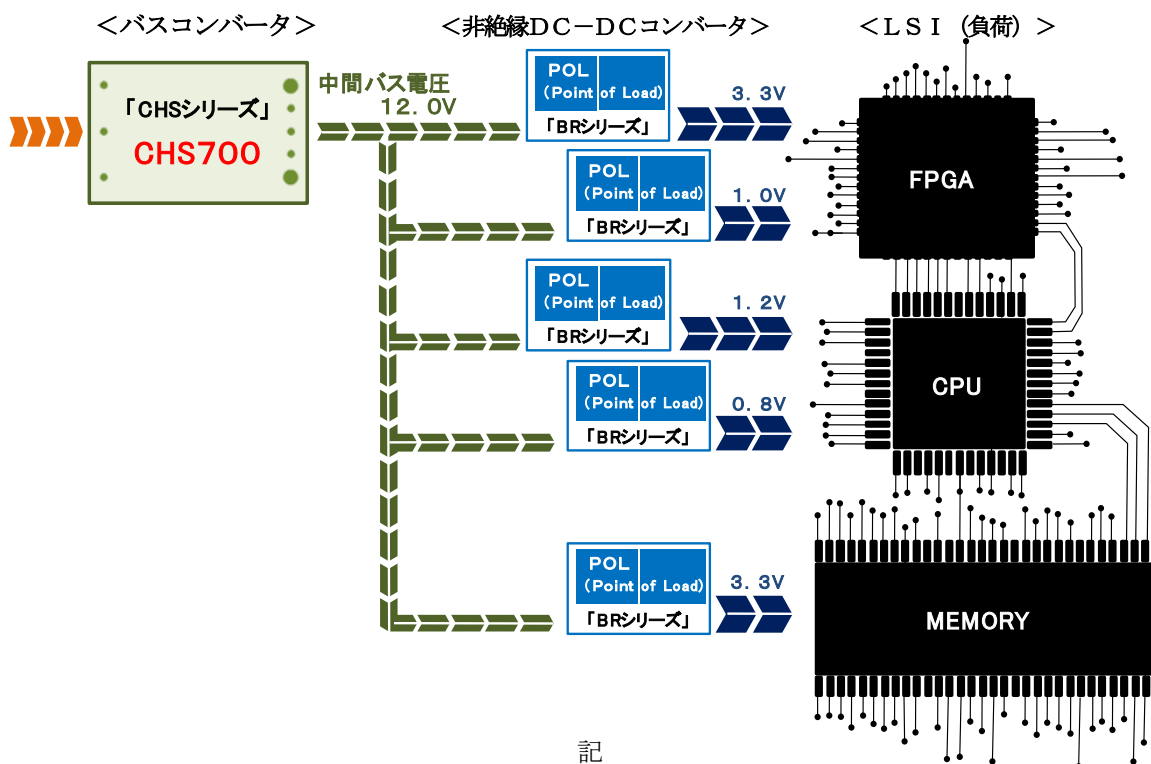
＜バスコンバータ＞

「CHSシリーズ」
CHS700

中間バス電圧
12．0V

＜非絶縁DC－DCコンバータ＞

POL
(Point of Load)
「BRシリーズ」
3．3V

POL
(Point of Load)
「BRシリーズ」
1．0V

POL
(Point of Load)
「BRシリーズ」
1．2V

POL
(Point of Load)
「BRシリーズ」
0．8V

POL
(Point of Load)
「BRシリーズ」
3．3V

＜LSI（負荷）＞

FPGA

CPU

MEMORY

記